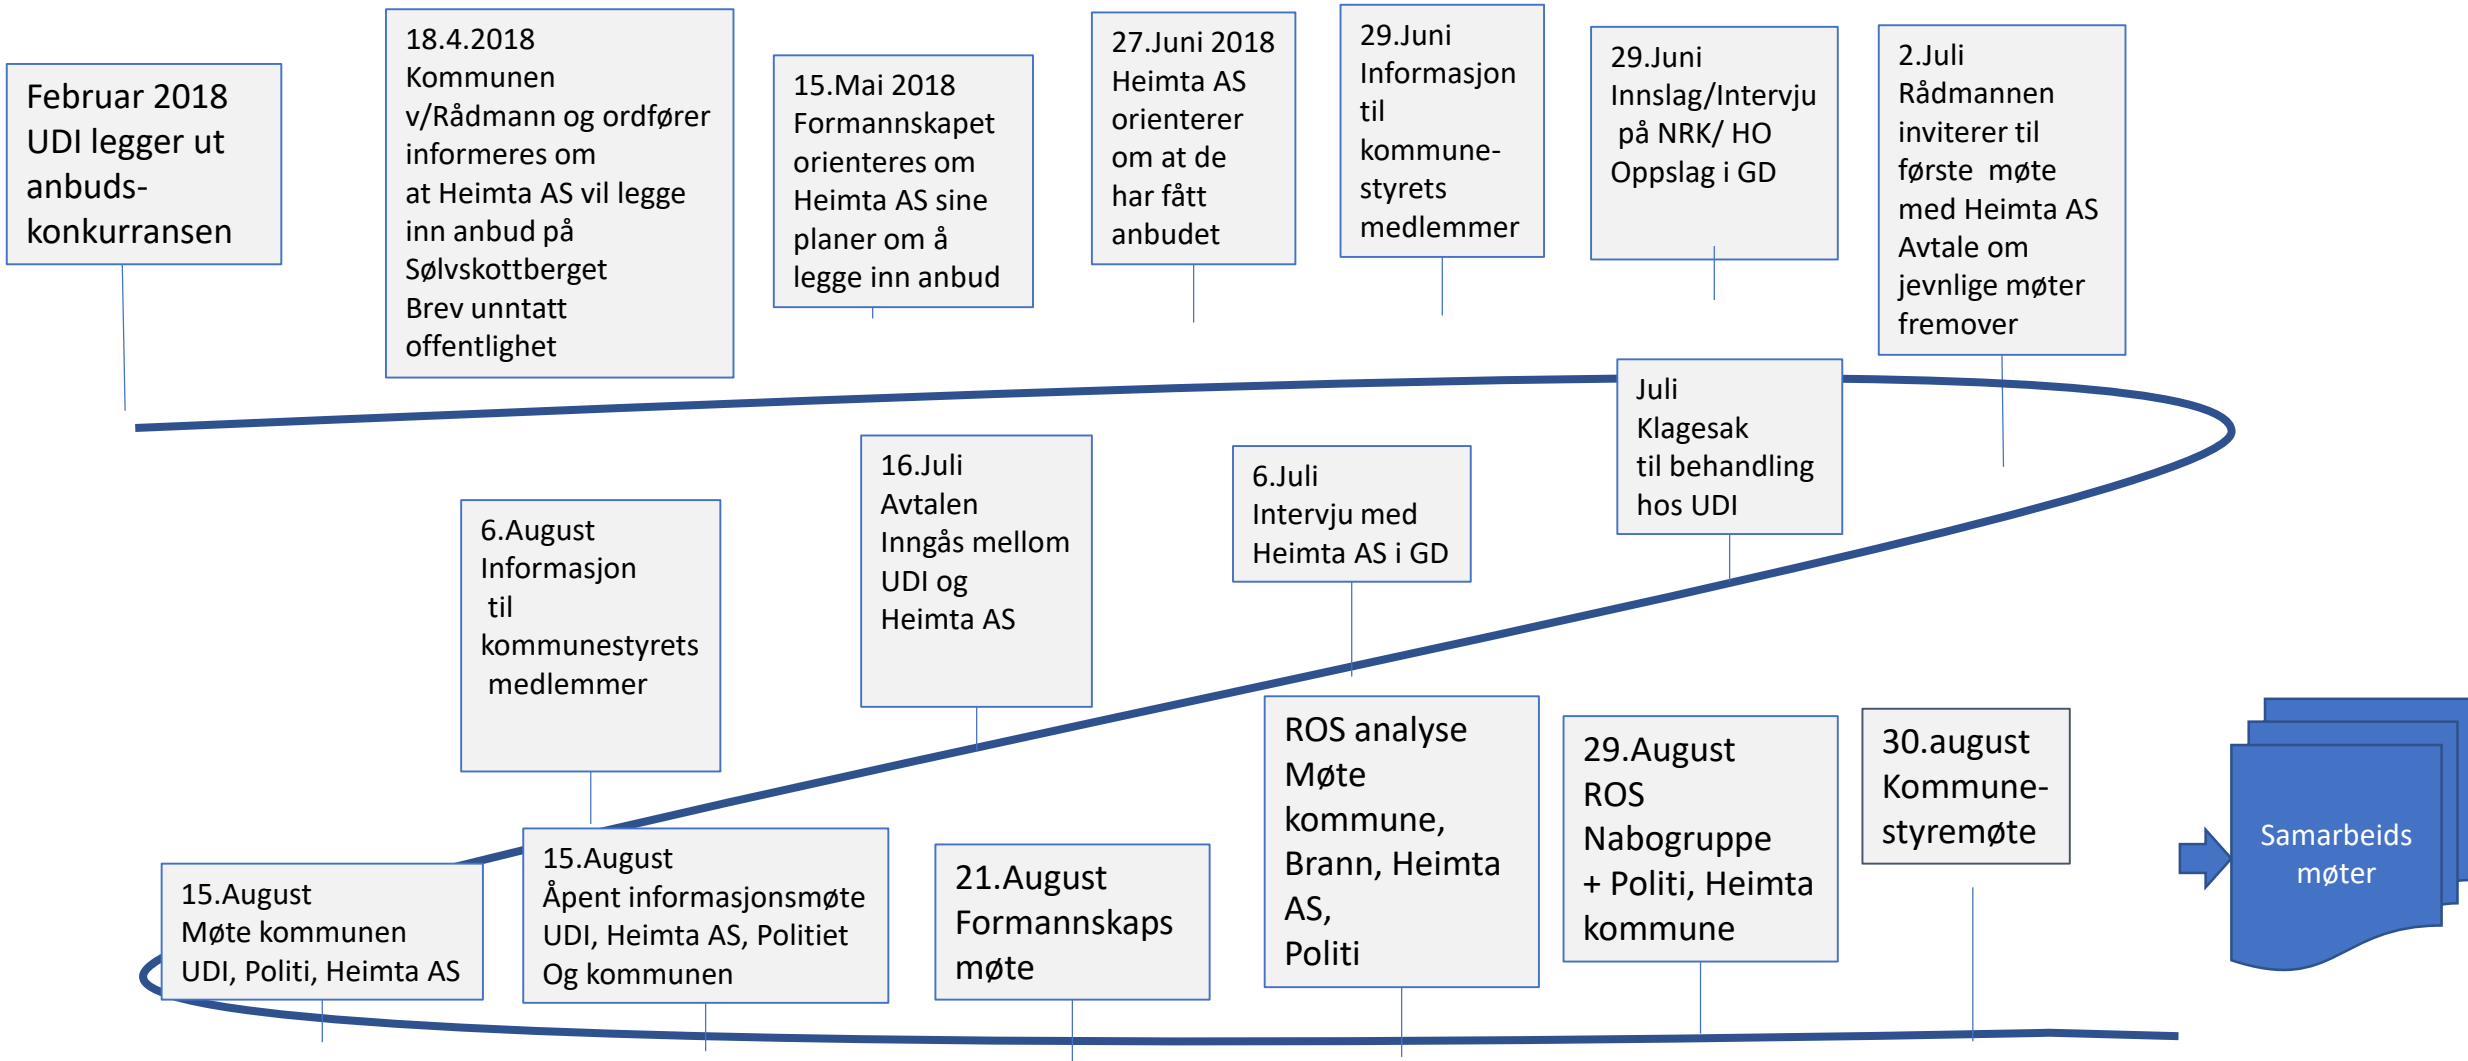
Februar 2018
UDI legger ut anbuds-konkurransen

18.4.2018
Kommunen v/Rådmann og ordfører informeres om at Heimta AS vil legge inn anbud på Sølvskottberget
Brev unntatt offentlighet

15.Mai 2018
Formannskapet orienteres om Heimta AS sine planer om å legge inn anbud

27.Juni 2018
Heimta AS orienterer om at de har fått anbudet

29.Juni
Informasjon til kommune-styrets medlemmer

29.Juni
Innslag/Intervju på NRK/ HO
Oppslag i GD

2.Juli
Rådmannen inviterer til første møte med Heimta AS
Avtale om jevnlige møter fremover

Juli
Klagesak til behandling hos UDI

6.Juli
Intervju med Heimta AS i GD

16.Juli
Avtalen Inngås mellom UDI og Heimta AS

6.August
Informasjon til kommunestyrets medlemmer

15.August
Møte kommunen
UDI, Politi, Heimta AS

15.August
Åpent informasjonsmøte
UDI, Heimta AS, Politiet
Og kommunen

21.August
Formannskaps møte

ROS analyse
Møte kommune, Brann, Heimta AS,
Politi

29.August
ROS
Nabogruppe
+ Politi, Heimta kommune

30.august
Kommune-styremøte

Samarbeids møter